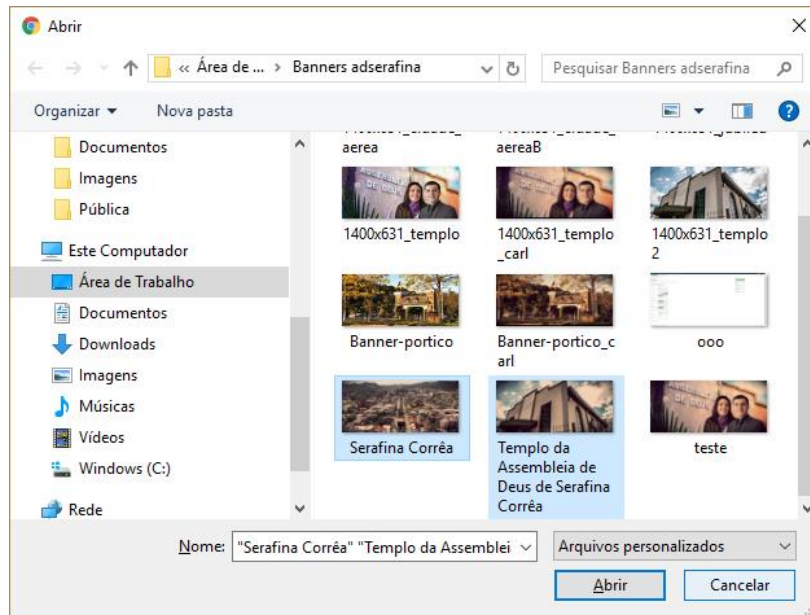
Abrir

« Área de ... › Banners adserafina

Pesquisar Banners adserafina

Organizar ▾ Nova pasta

Documentos
Imagens
Pública
Este Computador
Área de Trabalho
Documentos
Downloads
Imagens
Músicas
Vídeos
Windows (C:)
Rede

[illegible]_aerea
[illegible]_aereaB
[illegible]

1400x631_templo
1400x631_templo_carl
1400x631_templo2
Banner-portico
Banner-portico_carl
ooo
Serafina Corrêa
Templo da Assembleia de Deus de Serafina Corrêa
teste

Nome: "Serafina Corrêa" "Templo da Assemblei

Arquivos personalizados

Abrir Cancelar